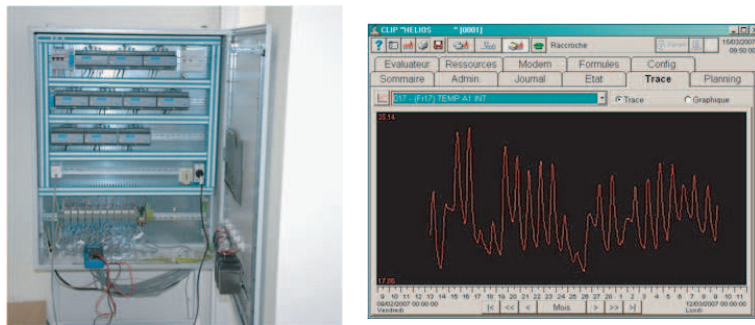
CLIP "HELIOS " [0001]

Raccroche

15/03/2007 09:50:00

Evaluateur | Ressources | Modem | Formules | Config

Sommaire | Admin. | Journal | Etat | Trace | Planning

017 - (Fr17) TEMP A1 INT

Trace

Graphique

20.14

17.86

9 10 11 12 13 14 15 16 17 18 19 20 21 22 23 24 25 26 27 28 1 2 3 4 5 6 7 8 9 10 11

09/02/2007 00:00:00 Vendredi

|< << < Mois > >> >|

12/03/2007 00:00:00 Lundi